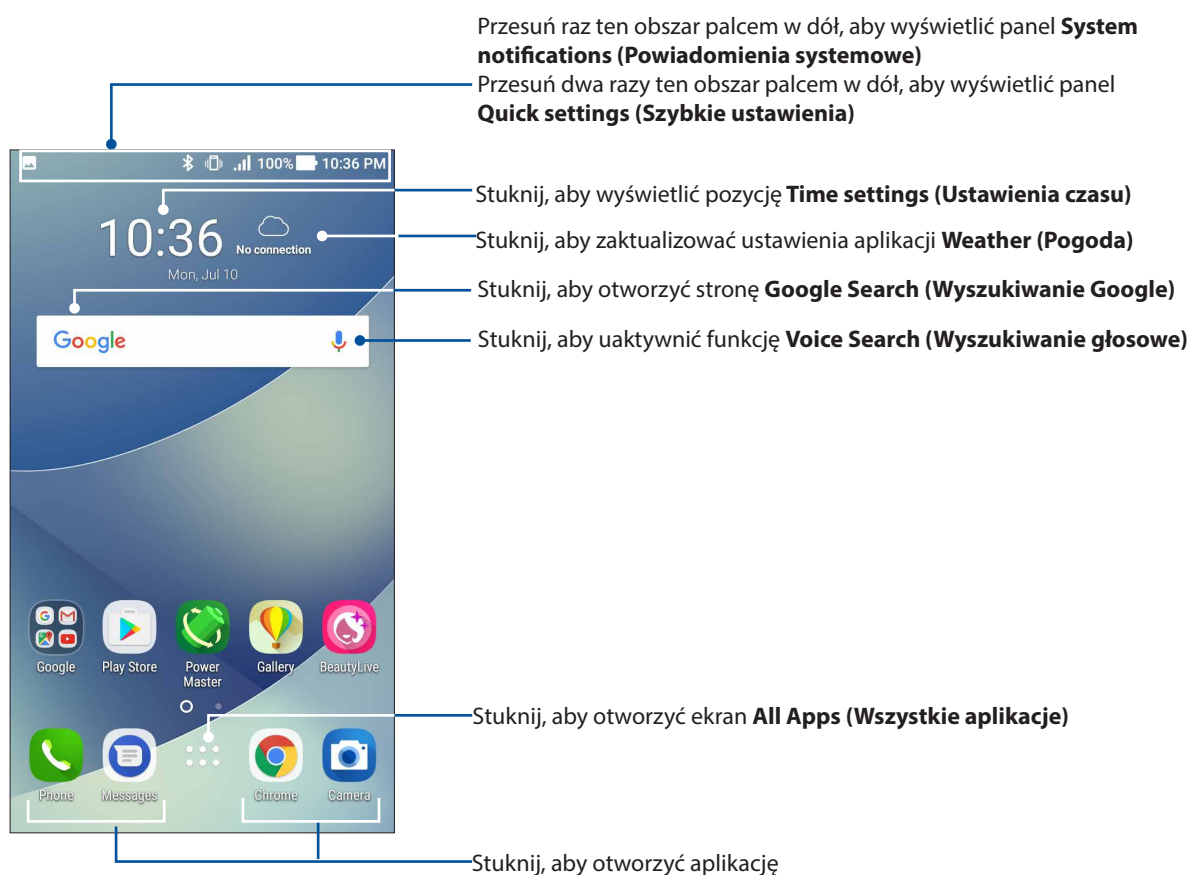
Przesuń raz ten obszar palcem w dół, aby wyświetlić panel **System notifications (Powiadomienia systemowe)**
Przesuń dwa razy ten obszar palcem w dół, aby wyświetlić panel **Quick settings (Szybkie ustawienia)**

100% 10:36 PM

Stuknij, aby wyświetlić pozycję **Time settings (Ustawienia czasu)**

10:36 No connection
Mon, Jul 10

Stuknij, aby zaktualizować ustawienia aplikacji **Weather (Pogoda)**

Stuknij, aby otworzyć stronę **Google Search (Wyszukiwanie Google)**

Google

Stuknij, aby uaktywnić funkcję **Voice Search (Wyszukiwanie głosowe)**

Google Play Store Power Master Gallery BeautyLive

Stuknij, aby otworzyć ekran **All Apps (Wszystkie aplikacje)**

Phone Messages Chrome Camera

Stuknij, aby otworzyć aplikację